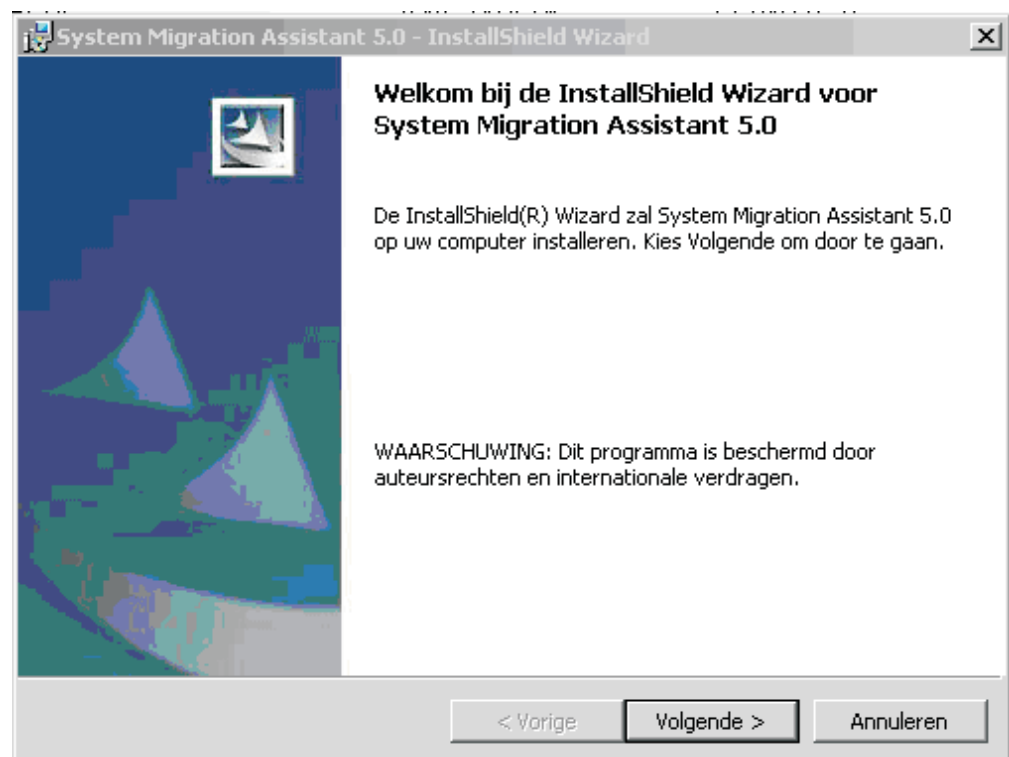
System Migration Assistant 5.0 - InstallShield Wizard

Welkom bij de InstallShield Wizard voor System Migration Assistant 5.0

De InstallShield(R) Wizard zal System Migration Assistant 5.0 op uw computer installeren. Kies Volgende om door te gaan.

WAARSCHUWING: Dit programma is beschermd door auteursrechten en internationale verdragen.

< Vorige | Volgende > | Annuleren